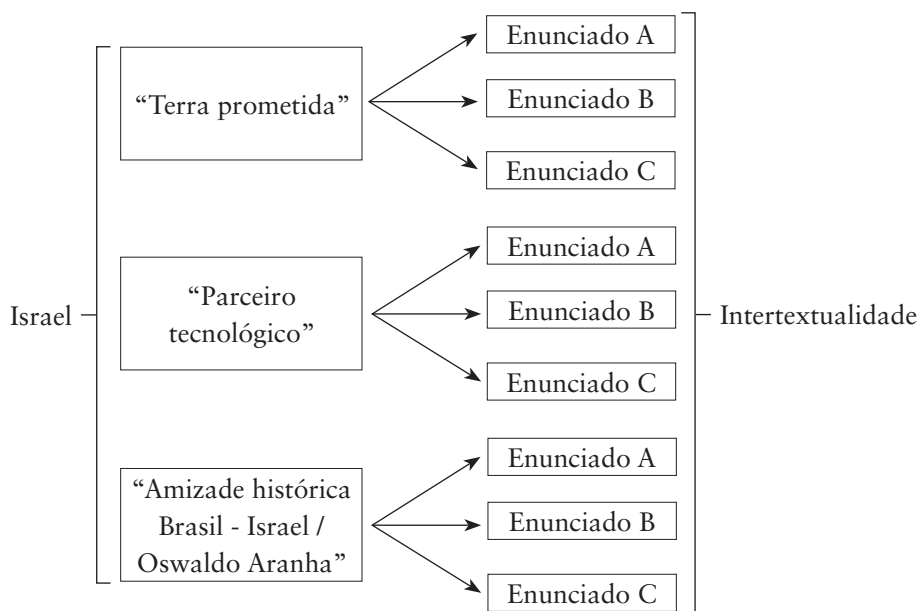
Israel

“Terra prometida”

Enunciado A

Enunciado B

Enunciado C

“Parceiro tecnológico”

Enunciado A

Enunciado B

Enunciado C

“Amizade histórica Brasil - Israel / Oswaldo Aranha”

Enunciado A

Enunciado B

Enunciado C

Intertextualidade